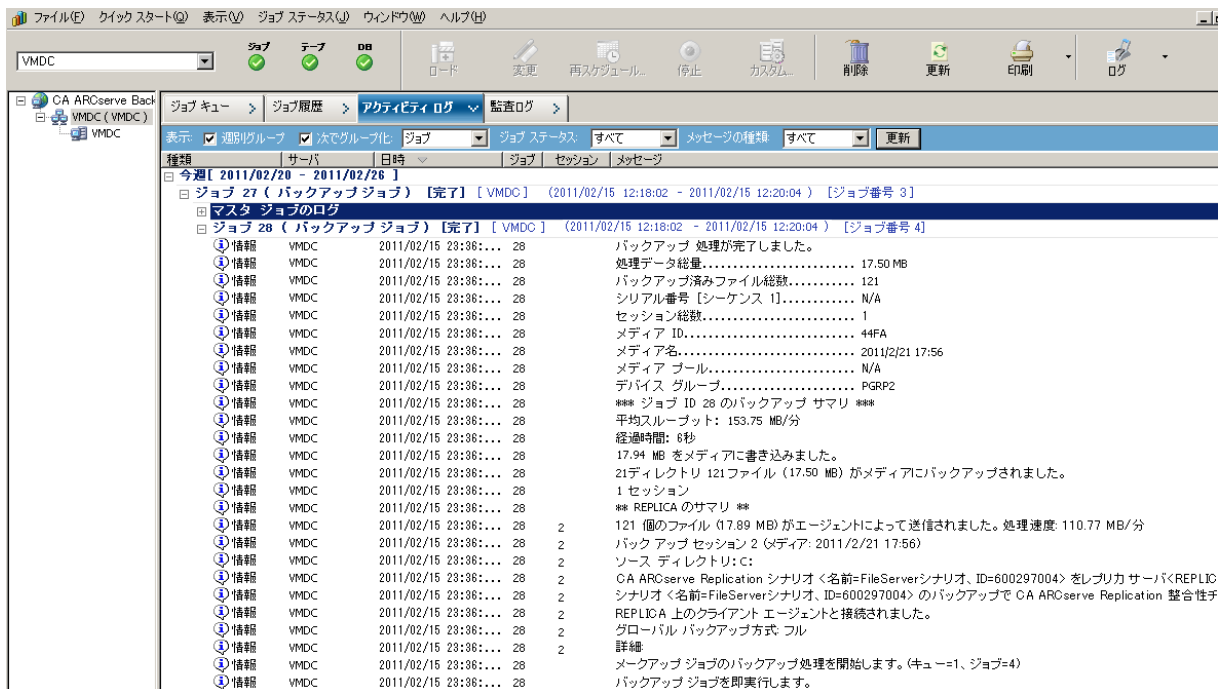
ファイル(F) クイック スタート(Q) 表示(V) ジョブ ステータス(J) ウィンドウ(W) ヘルプ(H)

VMDC

ジョブ テープ DB

ロード 変更 再スケジュール... 停止 カスタム... 削除 更新 印刷 ログ

CA ARCserve Back
VMDC ( VMDC )
VMDC

ジョブ キュー > ジョブ履歴 > アクティビティ ログ 監査ログ >

表示: 週別グループ 次でグループ化: ジョブ ジョブ ステータス: すべて メッセージの種類: すべて 更新

| 種類 | サーバ | 日時 | ジョブ | セッション | メッセージ |
|---|---|---|---|---|---|
| 今週[ 2011/02/20 - 2011/02/26 ] | | | | | |
| ジョブ 27 ( バックアップ ジョブ ) [完了] [ VMDC ] (2011/02/15 12:18:02 - 2011/02/15 12:20:04 ) [ジョブ番号 3] | | | | | |
| マスタ ジョブのログ | | | | | |
| ジョブ 28 ( バックアップ ジョブ ) [完了] [ VMDC ] (2011/02/15 12:18:02 - 2011/02/15 12:20:04 ) [ジョブ番号 4] | | | | | |
| 情報 | VMDC | 2011/02/15 23:36:... | 28 | | バックアップ 処理が完了しました。 |
| 情報 | VMDC | 2011/02/15 23:36:... | 28 | | 処理データ総量.......................... 17.50 MB |
| 情報 | VMDC | 2011/02/15 23:36:... | 28 | | バックアップ済みファイル総数........... 121 |
| 情報 | VMDC | 2011/02/15 23:36:... | 28 | | シリアル番号 [シーケンス 1]............ N/A |
| 情報 | VMDC | 2011/02/15 23:36:... | 28 | | セッション総数......................... 1 |
| 情報 | VMDC | 2011/02/15 23:36:... | 28 | | メディア ID............................ 44FA |
| 情報 | VMDC | 2011/02/15 23:36:... | 28 | | メディア名............................. 2011/2/21 17:56 |
| 情報 | VMDC | 2011/02/15 23:36:... | 28 | | メディア プール........................ N/A |
| 情報 | VMDC | 2011/02/15 23:36:... | 28 | | デバイス グループ...................... PGRP2 |
| 情報 | VMDC | 2011/02/15 23:36:... | 28 | | *** ジョブ ID 28 のバックアップ サマリ *** |
| 情報 | VMDC | 2011/02/15 23:36:... | 28 | | 平均スループット: 153.75 MB/分 |
| 情報 | VMDC | 2011/02/15 23:36:... | 28 | | 経過時間: 6秒 |
| 情報 | VMDC | 2011/02/15 23:36:... | 28 | | 17.94 MB をメディアに書き込みました。 |
| 情報 | VMDC | 2011/02/15 23:36:... | 28 | | 21ディレクトリ 121ファイル (17.50 MB) がメディアにバックアップされました。 |
| 情報 | VMDC | 2011/02/15 23:36:... | 28 | | 1 セッション |
| 情報 | VMDC | 2011/02/15 23:36:... | 28 | | ** REPLICA のサマリ ** |
| 情報 | VMDC | 2011/02/15 23:36:... | 28 | 2 | 121 個のファイル (17.89 MB) がエージェントによって送信されました。処理速度: 110.77 MB/分 |
| 情報 | VMDC | 2011/02/15 23:36:... | 28 | 2 | バック アップ セッション 2 (メディア: 2011/2/21 17:56) |
| 情報 | VMDC | 2011/02/15 23:36:... | 28 | 2 | ソース ディレクトリ: C: |
| 情報 | VMDC | 2011/02/15 23:36:... | 28 | 2 | CA ARCserve Replication シナリオ <名前=FileServerシナリオ、ID=600297004> をレプリカ サーバ<REPLIC |
| 情報 | VMDC | 2011/02/15 23:36:... | 28 | 2 | シナリオ <名前=FileServerシナリオ、ID=600297004> のバックアップで CA ARCserve Replication 整合性チ |
| 情報 | VMDC | 2011/02/15 23:36:... | 28 | 2 | REPLICA 上のクライアント エージェントと接続されました。 |
| 情報 | VMDC | 2011/02/15 23:36:... | 28 | 2 | グローバル バックアップ方式: フル |
| 情報 | VMDC | 2011/02/15 23:36:... | 28 | 2 | 詳細: |
| 情報 | VMDC | 2011/02/15 23:36:... | 28 | | メークアップ ジョブのバックアップ処理を開始します。(キュー=1、ジョブ=4) |
| 情報 | VMDC | 2011/02/15 23:36:... | 28 | | バックアップ ジョブを即実行します。 |